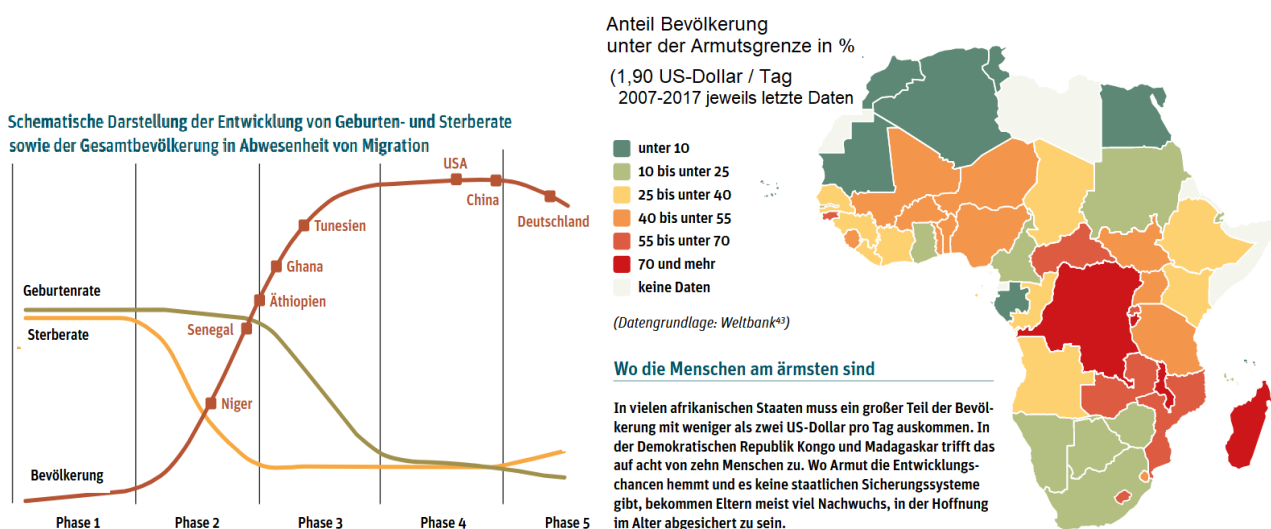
Schematische Darstellung der Entwicklung von Geburten- und Sterberate sowie der Gesamtbevölkerung in Abwesenheit von Migration

Geburtenrate

Sterberate

Bevölkerung

USA

China

Deutschland

Tunesien

Ghana

Äthiopien

Senegal

Niger

Phase 1

Phase 2

Phase 3

Phase 4

Phase 5

Anteil Bevölkerung unter der Armutsgrenze in %

(1,90 US-Dollar / Tag 2007-2017 jeweils letzte Daten

unter 10

10 bis unter 25

25 bis unter 40

40 bis unter 55

55 bis unter 70

70 und mehr

keine Daten

(Datengrundlage: Weltbank$^{43}$)

Wo die Menschen am ärmsten sind

In vielen afrikanischen Staaten muss ein großer Teil der Bevölkerung mit weniger als zwei US-Dollar pro Tag auskommen. In der Demokratischen Republik Kongo und Madagaskar trifft das auf acht von zehn Menschen zu. Wo Armut die Entwicklungschancen hemmt und es keine staatlichen Sicherungssysteme gibt, bekommen Eltern meist viel Nachwuchs, in der Hoffnung im Alter abgesichert zu sein.